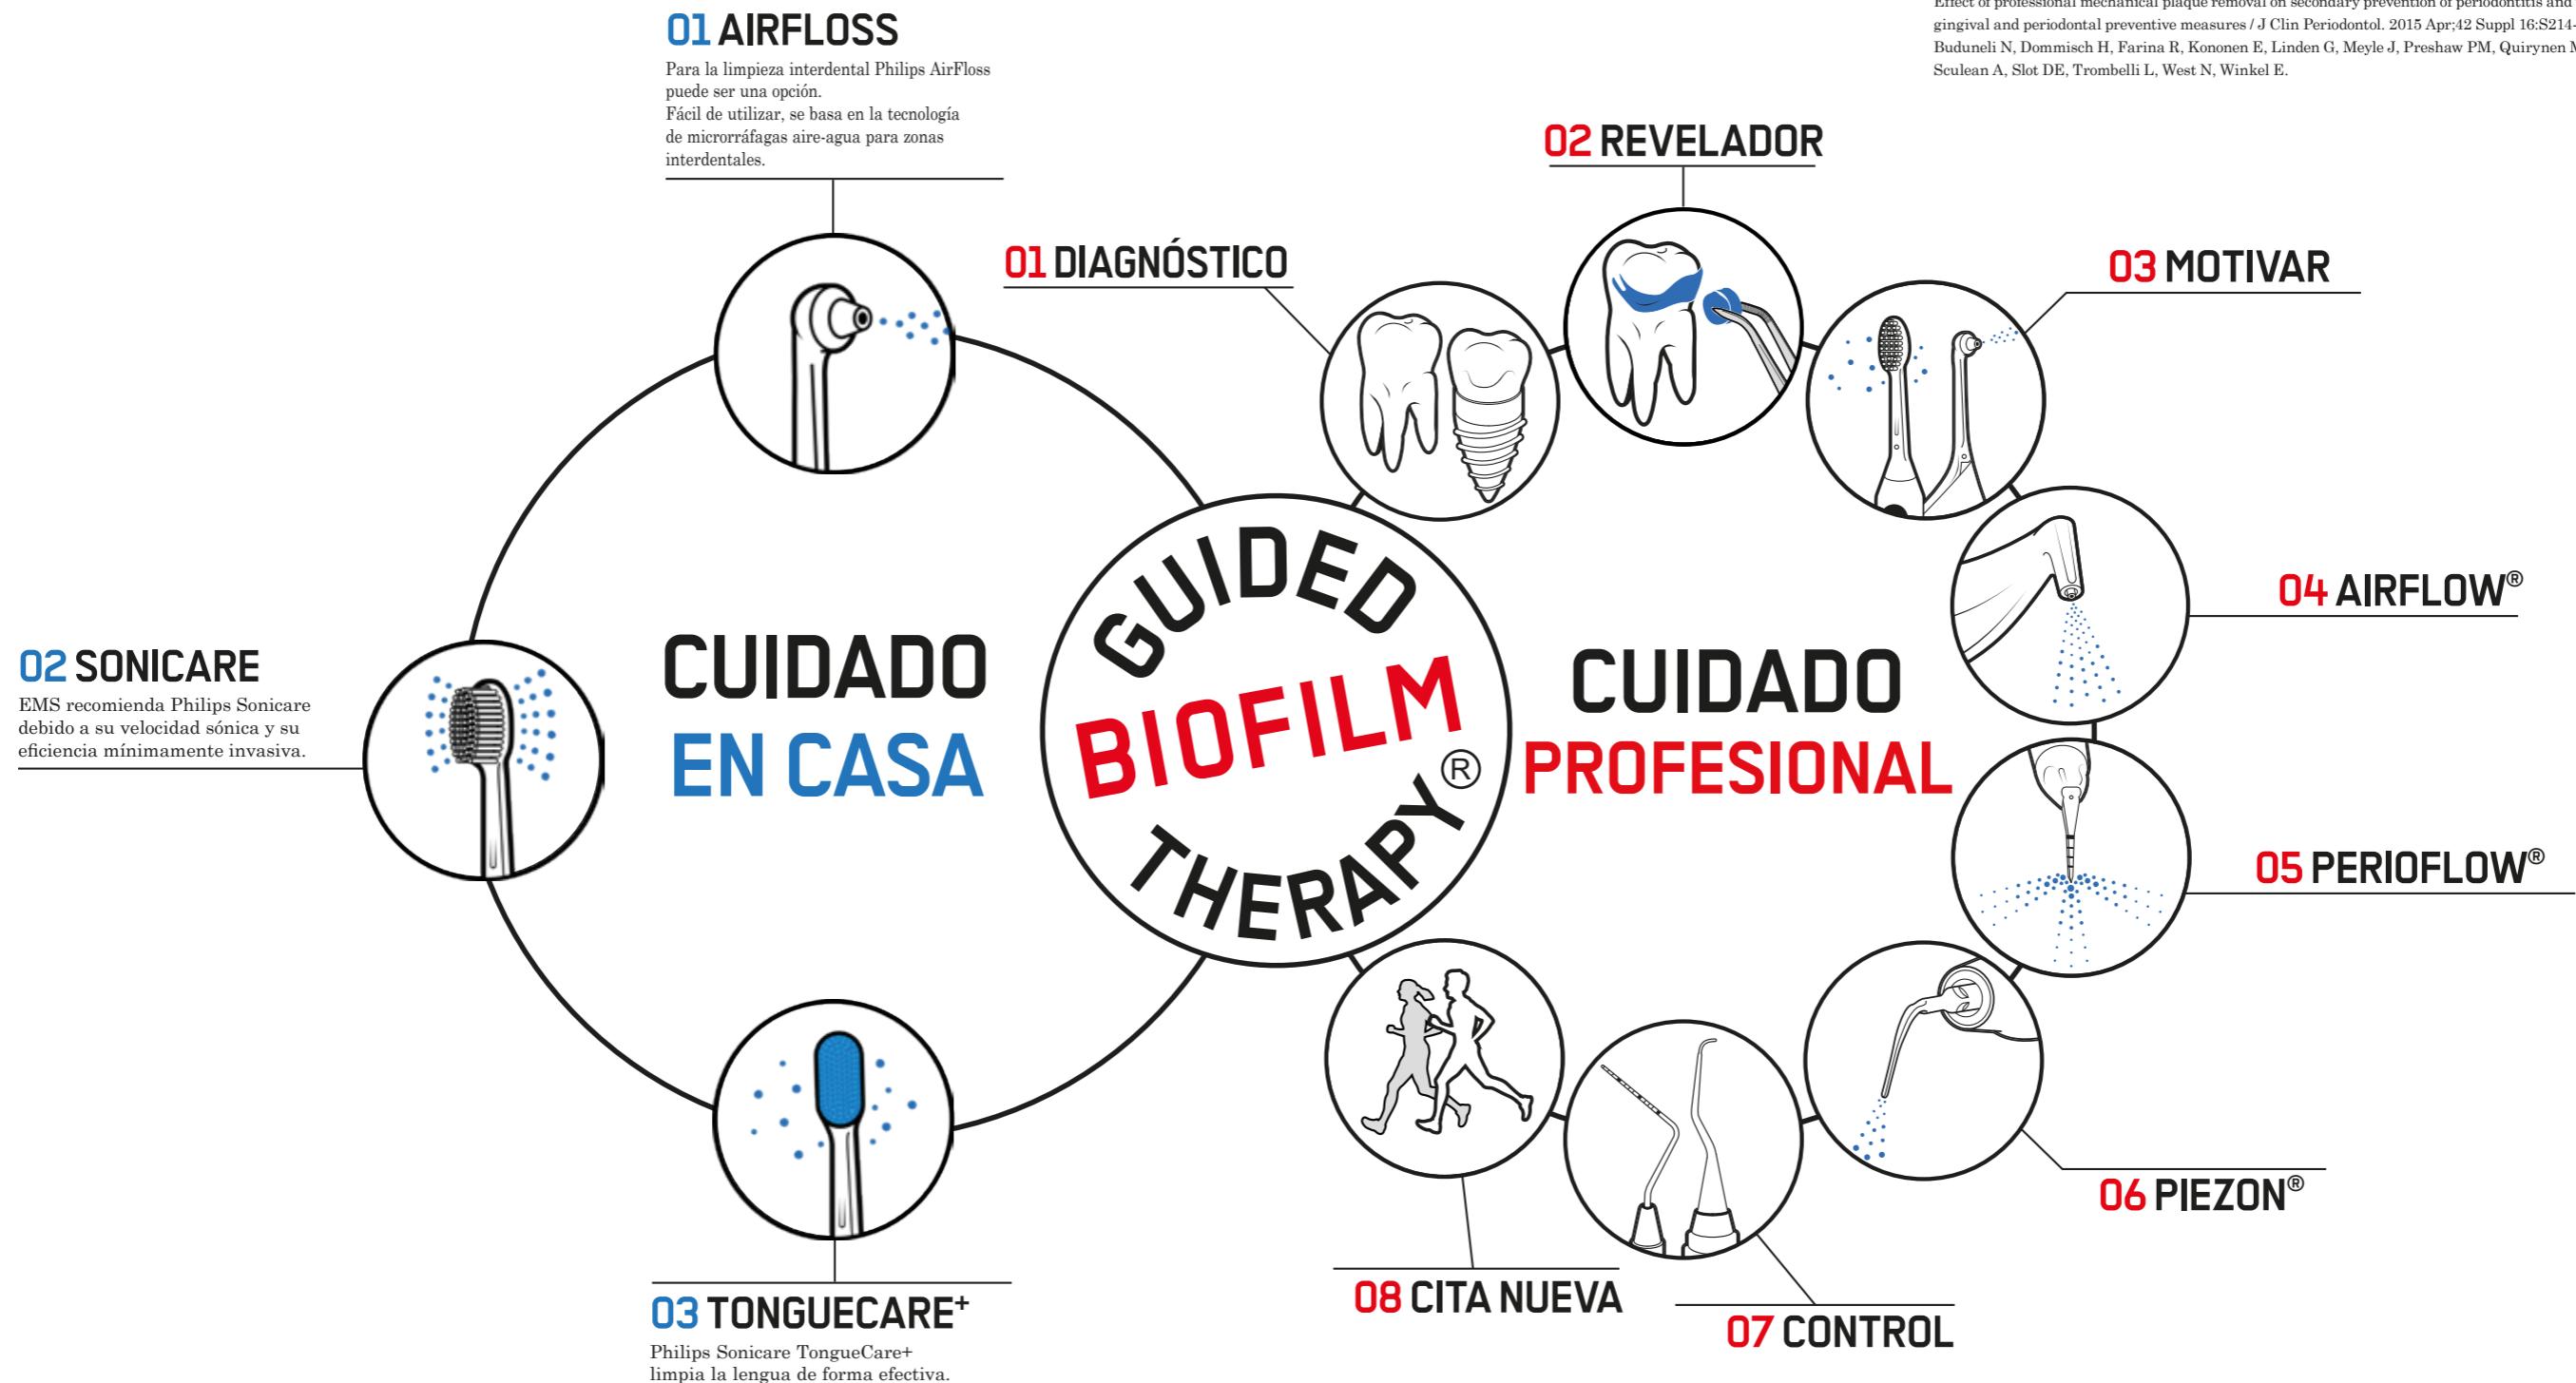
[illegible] of professional mechanical plaque removal on secondary prevention of periodontitis and gingival and periodontal preventive measures / J Clin Periodontol. 2015 Apr;42 Suppl 16:S214- Buduneli N, Dommisch H, Farina R, Kononen E, Linden G, Meyle J, Preshaw PM, Quirynen M Sculean A, Slot DE, Trombelli L, West N, Winkel E.

01 AIRFLOSS
Para la limpieza interdental Philips AirFloss puede ser una opción.
Fácil de utilizar, se basa en la tecnología de microrráfagas aire-agua para zonas interdentales.

02 SONICARE
EMS recomienda Philips Sonicare debido a su velocidad sónica y su eficiencia mínimamente invasiva.

CUIDADO EN CASA

GUIDED BIOFILM THERAPY®

CUIDADO PROFESIONAL

03 TONGUECARE+
Philips Sonicare TongueCare+ limpia la lengua de forma efectiva.

01 DIAGNÓSTICO

02 REVELADOR

03 MOTIVAR

04 AIRFLOW®

05 PERIOFLOW®

06 PIEZON®

07 CONTROL

08 CITA NUEVA